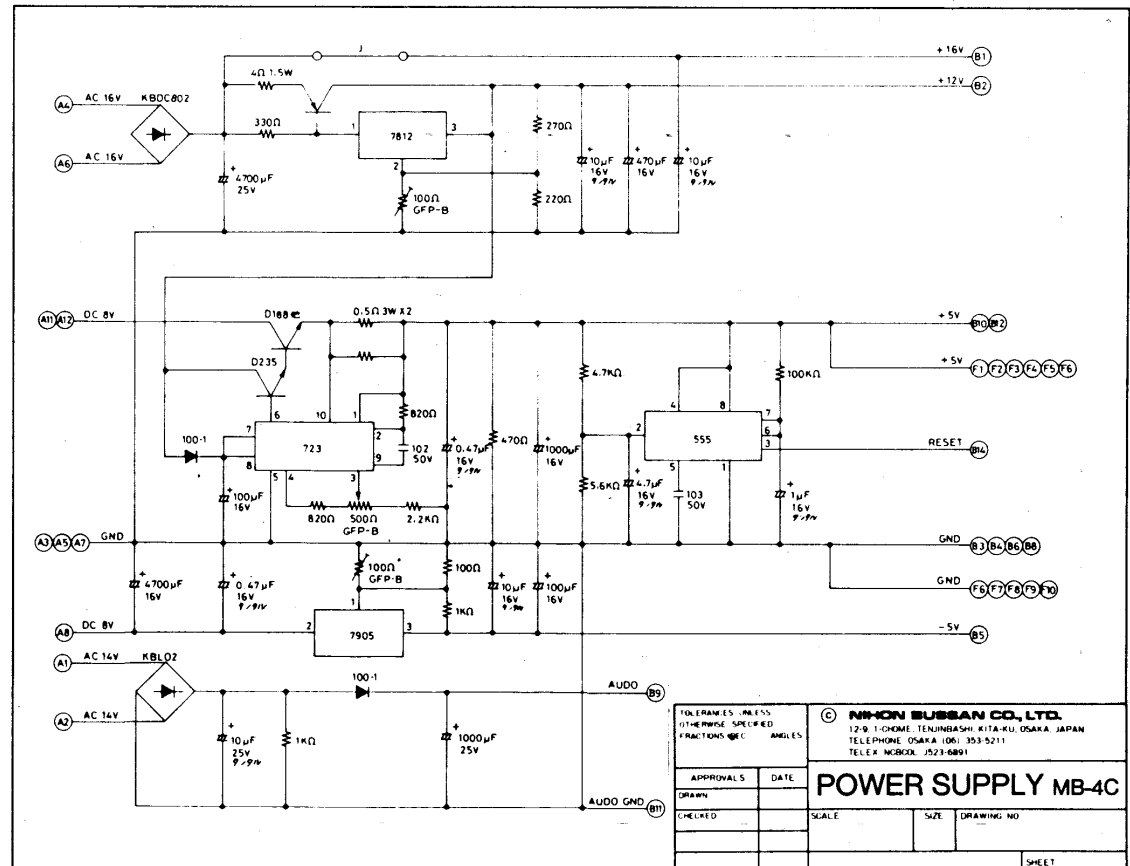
J
+16V B1
4Ω 1.5W
+12V B2
A4 AC 16V KBDC802
330Ω
1 7812 3
270Ω
A6 AC 16V
2
+ 4700μF 25V
+ 10μF 16V
+ 470μF 16V
+ 10μF 16V
100Ω GFP-B
220Ω
A11 A12 DC 8V
D188
0.5Ω 3W X2
+5V B10 B12
D235
+5V F1 F2 F3 F4 F5 F6
4.7KΩ
100KΩ
6 10 1
820Ω
4 8 7
7 723
2
102 50V
+ 0.47μF 16V
470Ω
+ 1000μF 16V
2 555
6
3
RESET B14
100-1
8 9
5 4 3
5 1
+ 100μF 16V
5.6KΩ
+ 4.7μF 16V
103 50V
+ 1μF 16V
820Ω 500Ω 2.2KΩ
GFP-B
A3 A5 A7 GND
GND B3 B4 B6 B8
+ 4700μF 16V
+ 0.47μF 16V
100Ω GFP-B
100Ω
+ 10μF 16V
+ 100μF 16V
GND F6 F7 F8 F9 F10
1KΩ
1
A8 DC 8V
2 7905 3
-5V B5
A1 AC 14V KBL02
100-1
AUDO B9
A2 AC 14V
+ 10μF 25V
1KΩ
+ 1000μF 25V
AUDO GND B11
TOLERANCES UNLESS OTHERWISE SPECIFIED FRACTIONS DEC ANGLES
© NIHON BUSSAN CO., LTD.
12-9, 1-CHOME, TENJINBASHI, KITA-KU, OSAKA, JAPAN
TELEPHONE OSAKA (06) 353-5211
TELEX NCBCOL J523-6891
APPROVALS DATE
DRAWN
CHECKED
POWER SUPPLY MB-4C
SCALE SIZE DRAWING NO
SHEET